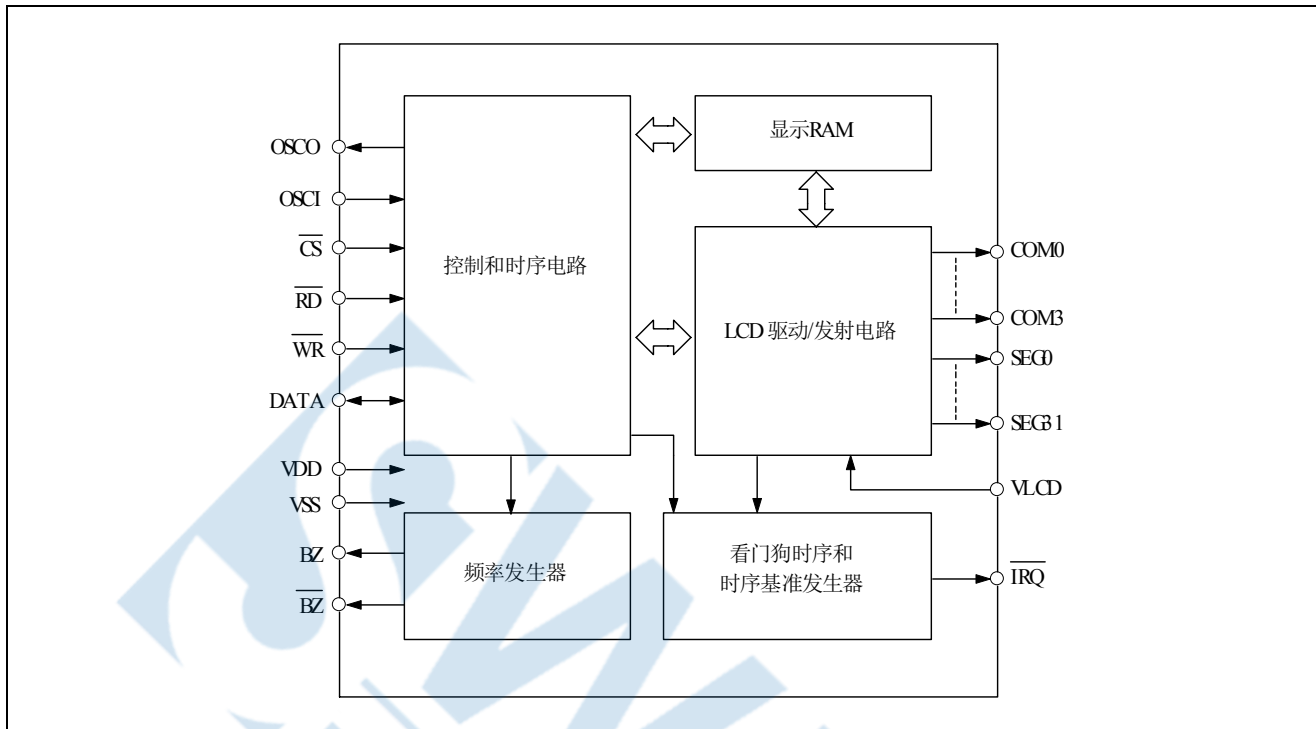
OSCO
OSCI
$\overline{CS}$
$\overline{RD}$
$\overline{WR}$
DATA
VDD
VSS
BZ
$\overline{BZ}$

控制和时序电路

显示RAM

LCD 驱动/发射电路

COM0
COM3
SEG0
SEG31
VLCD

频率发生器

看门狗时序和
时序基准发生器

$\overline{IRQ}$